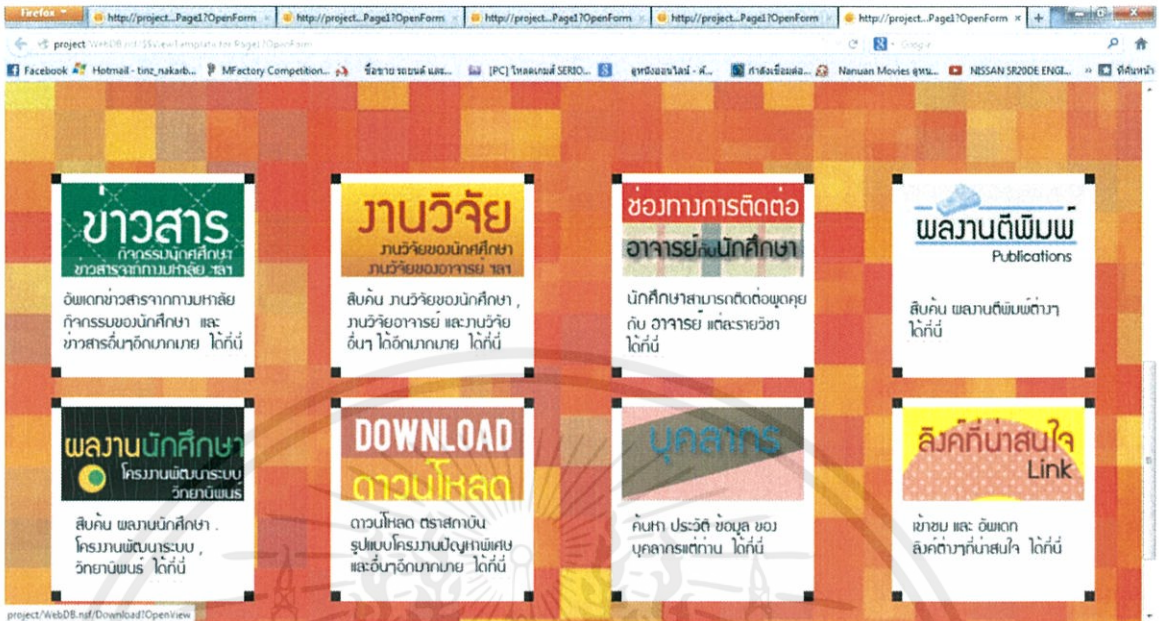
Firefox
http://project...Page1?OpenForm
http://project...Page1?OpenForm
http://project...Page1?OpenForm
http://project...Page1?OpenForm
http://project...Page1?OpenForm
project WebDB.nsf/$$ViewTemplate for Page1?OpenForm
Google
Facebook Hotmail - tinz_nakarb... MFactory Competition... ซื้อขายรถยนต์ และ... [PC] โหลดเกมส์ SERIO... ดูหนังออนไลน์ - ดู... กำลังเชื่อมต่อ... Nanuan Movies ดูหนั... NISSAN SR20DE ENGI... ที่คั่นหน้า

ข่าวสาร
กิจกรรมนักศึกษา
ข่าวสารจากมหาลัย ฯลฯ
อัพเดทข่าวสารจากมหาลัย กิจกรรมของนักศึกษา และข่าวสารอื่นๆอีกมากมาย ได้ที่นี่

งานวิจัย
งานวิจัยของนักศึกษา
งานวิจัยของอาจารย์ ฯลฯ
สืบค้น งานวิจัยของนักศึกษา , งานวิจัยอาจารย์ และงานวิจัยอื่นๆ ได้อีกมากมาย ได้ที่นี่

ช่องทางการติดต่อ
อาจารย์กับนักศึกษา
นักศึกษาสามารถติดต่อพูดคุยกับ อาจารย์ แต่ละรายวิชา ได้ที่นี่

ผลงานตีพิมพ์
Publications
สืบค้น ผลงานตีพิมพ์ต่างๆ ได้ที่นี่

ผลงานนักศึกษา
โครงงานพัฒนาระบบ
วิทยานิพนธ์
สืบค้น ผลงานนักศึกษา , โครงงานพัฒนาระบบ , วิทยานิพนธ์ ได้ที่นี่

DOWNLOAD
ดาวน์โหลด
ดาวน์โหลด ตราสถาบัน รูปแบบโครงงานปัญหาพิเศษ และอื่นๆอีกมากมาย ได้ที่นี่

บุคลากร
ค้นหา ประวัติ ข้อมูล ของบุคลากรแต่ท่าน ได้ที่นี่

ลิงค์ที่น่าสนใจ
Link
เข้าชม และ อัพเดท ลิงค์ต่างๆที่น่าสนใจ ได้ที่นี่

project/WebDB.nsf/Download?OpenView